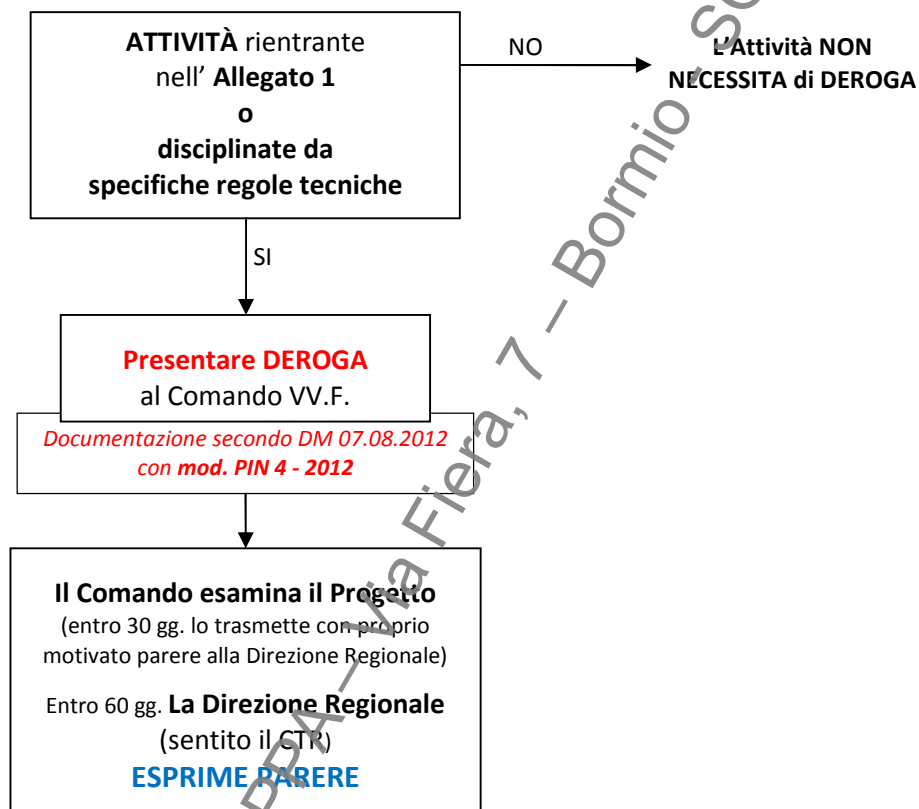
ATTIVITÀ rientrante nell' Allegato 1 o disciplinate da specifiche regole tecniche

NO

L'Attività NON NECESSITA di DEROGA

SI

Presentare DEROGA al Comando VV.F.

Documentazione secondo DM 07.08.2012 con mod. PIN 4 - 2012

Il Comando esamina il Progetto (entro 30 gg. lo trasmette con proprio motivato parere alla Direzione Regionale)

Entro 60 gg. La Direzione Regionale (sentito il CTR) ESPRIME PARERE

PA – Via Fiera, 7 – Bormio - S